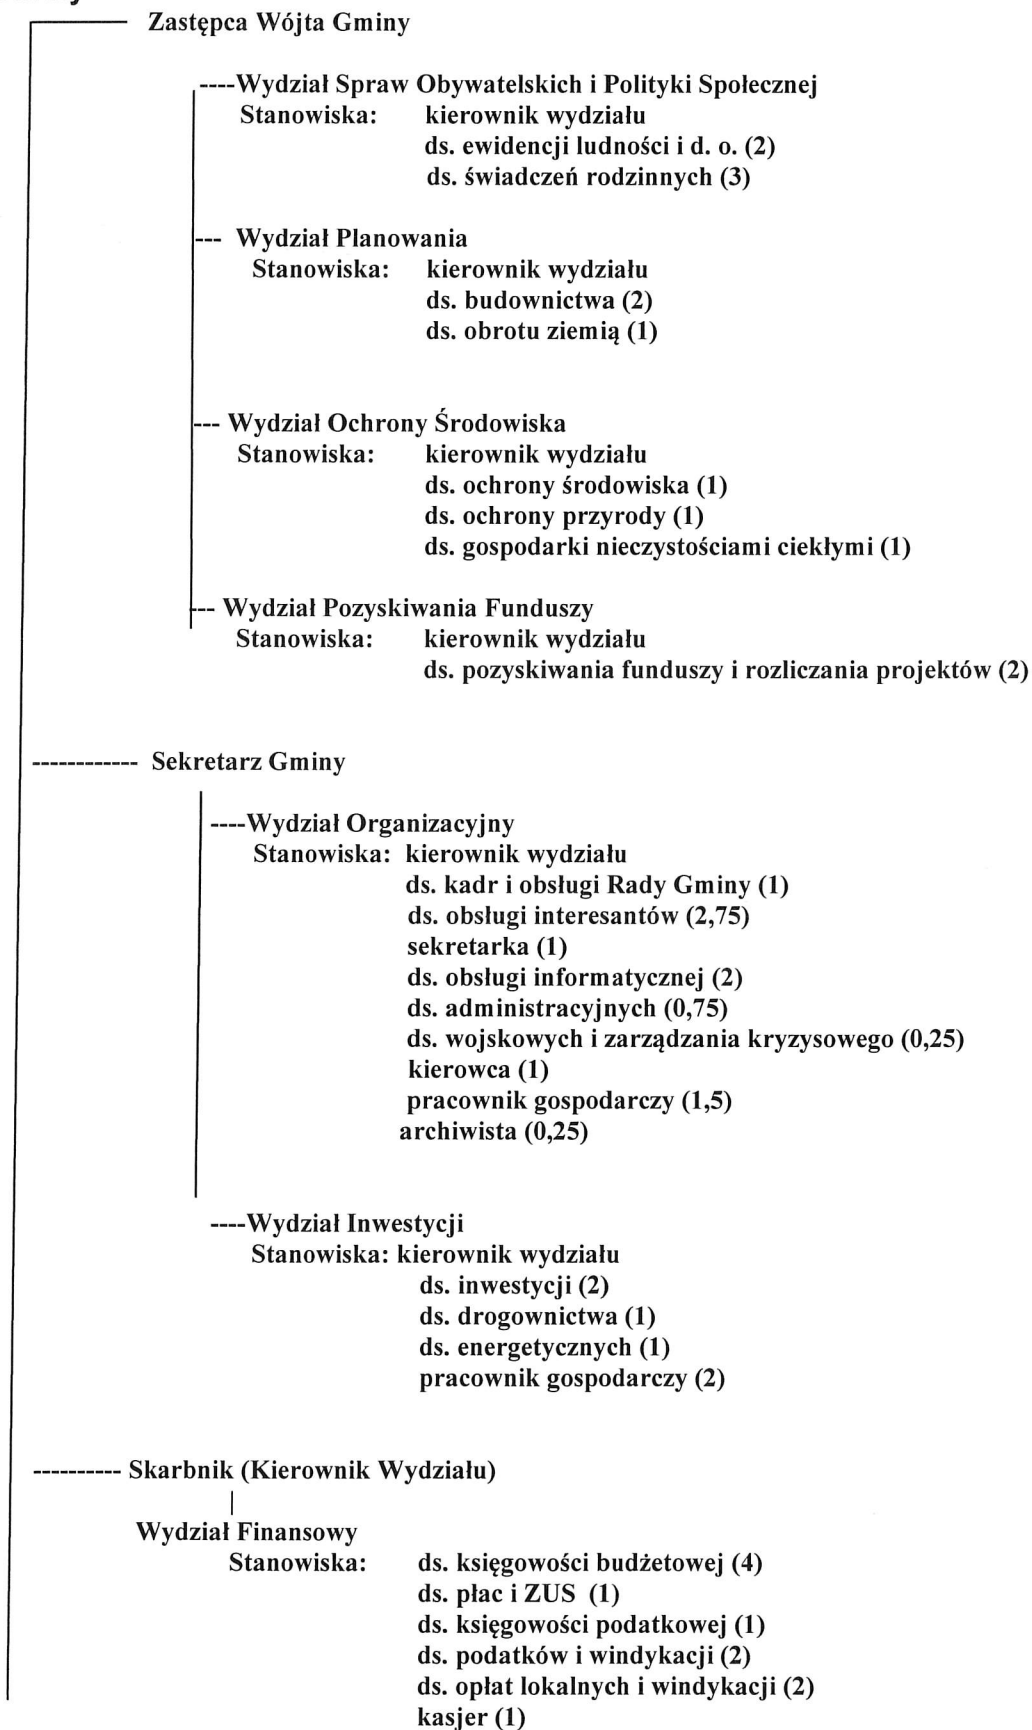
Zastępca Wójta Gminy

----Wydział Spraw Obywatelskich i Polityki Społecznej
Stanowiska: kierownik wydziału
ds. ewidencji ludności i d. o. (2)
ds. świadczeń rodzinnych (3)

--- Wydział Planowania
Stanowiska: kierownik wydziału
ds. budownictwa (2)
ds. obrotu ziemią (1)

--- Wydział Ochrony Środowiska
Stanowiska: kierownik wydziału
ds. ochrony środowiska (1)
ds. ochrony przyrody (1)
ds. gospodarki nieczystościami ciekłymi (1)

-- Wydział Pozyskiwania Funduszy
Stanowiska: kierownik wydziału
ds. pozyskiwania funduszy i rozliczania projektów (2)

------------ Sekretarz Gminy

----Wydział Organizacyjny
Stanowiska: kierownik wydziału
ds. kadr i obsługi Rady Gminy (1)
ds. obsługi interesantów (2,75)
sekretarka (1)
ds. obsługi informatycznej (2)
ds. administracyjnych (0,75)
ds. wojskowych i zarządzania kryzysowego (0,25)
kierowca (1)
pracownik gospodarczy (1,5)
archiwista (0,25)

----Wydział Inwestycji
Stanowiska: kierownik wydziału
ds. inwestycji (2)
ds. drogownictwa (1)
ds. energetycznych (1)
pracownik gospodarczy (2)

---------- Skarbnik (Kierownik Wydziału)

Wydział Finansowy
Stanowiska: ds. księgowości budżetowej (4)
ds. płac i ZUS (1)
ds. księgowości podatkowej (1)
ds. podatków i windykacji (2)
ds. opłat lokalnych i windykacji (2)
kasjer (1)